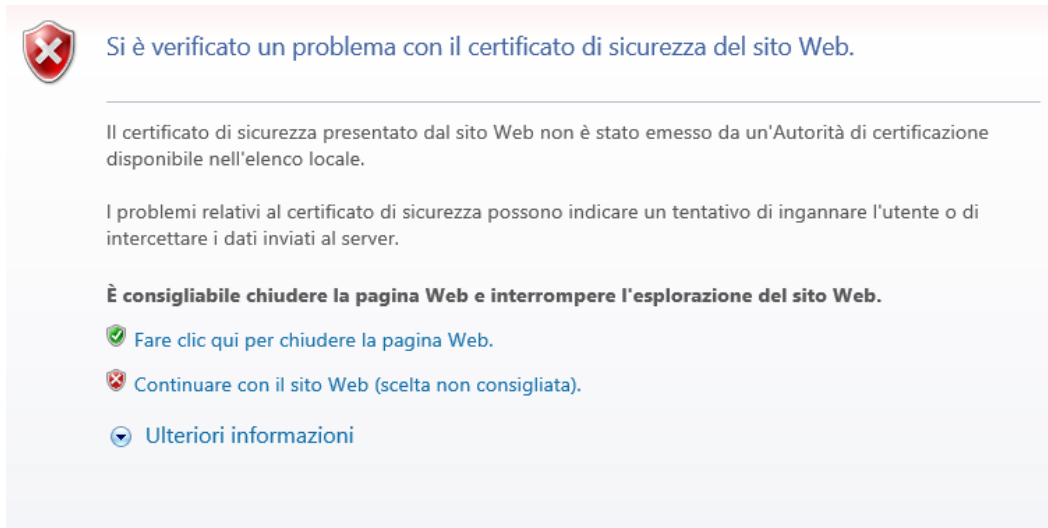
Si è verificato un problema con il certificato di sicurezza del sito Web.

Il certificato di sicurezza presentato dal sito Web non è stato emesso da un'Autorità di certificazione disponibile nell'elenco locale.

I problemi relativi al certificato di sicurezza possono indicare un tentativo di ingannare l'utente o di intercettare i dati inviati al server.

È consigliabile chiudere la pagina Web e interrompere l'esplorazione del sito Web.

Fare clic qui per chiudere la pagina Web.

Continuare con il sito Web (scelta non consigliata).

Ulteriori informazioni